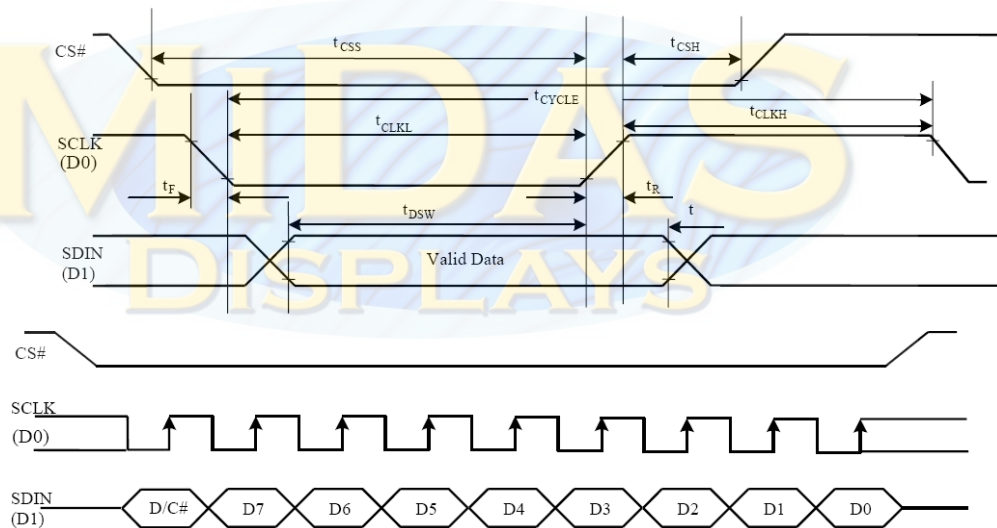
MIDAS DISPLAYS

CS#

$t_{CSS}$

$t_{CSH}$

$t_{CYCLE}$

SCLK (D0)

$t_{CLKL}$

$t_{CLKH}$

$t_F$

$t_R$

$t_{DSW}$

t

SDIN (D1)

Valid Data

CS#

SCLK (D0)

SDIN (D1)

D/C#

D7

D6

D5

D4

D3

D2

D1

D0